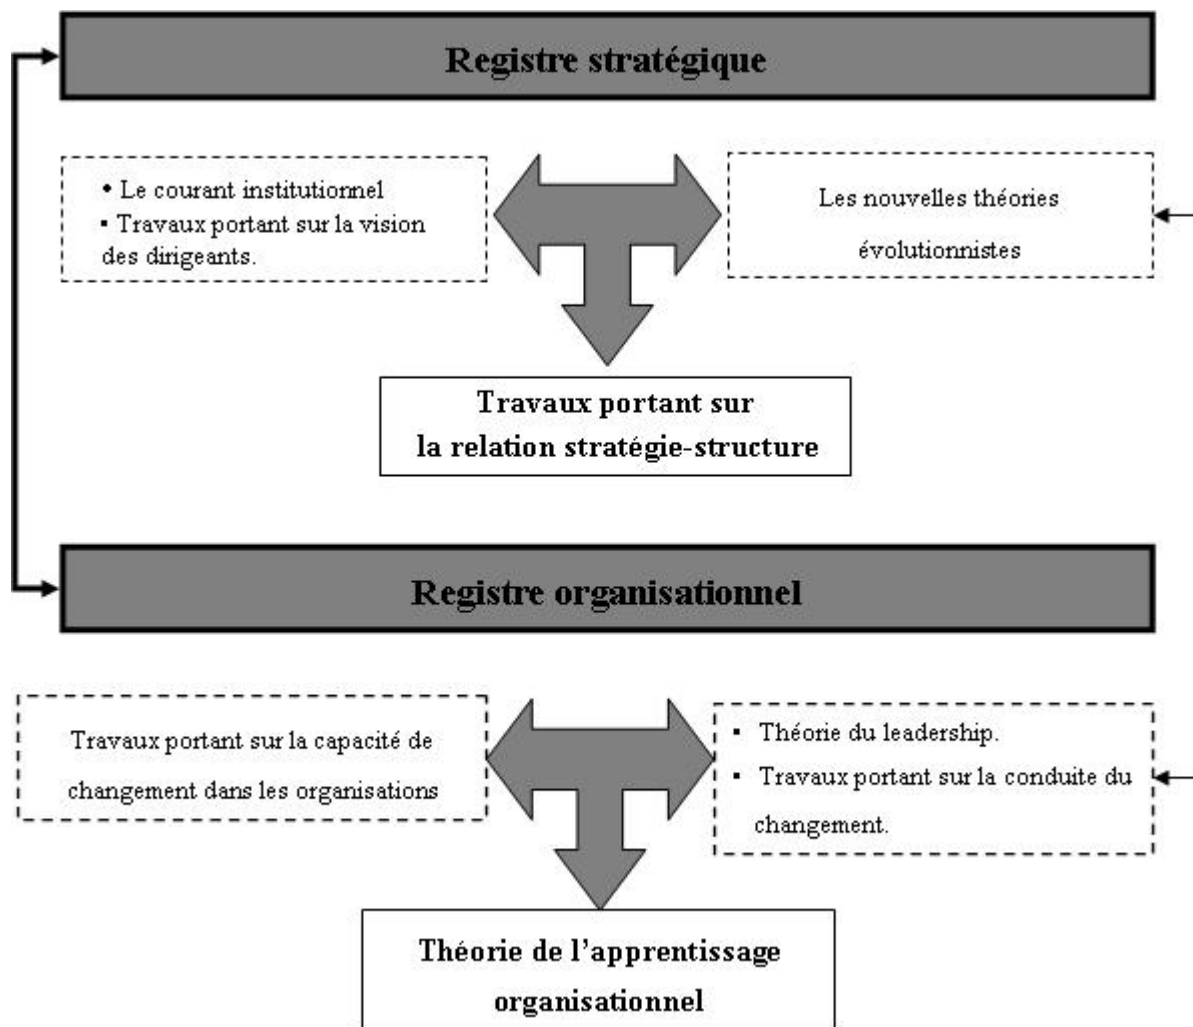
Registre stratégique

• Le courant institutionnel
• Travaux portant sur la vision des dirigeants.

Les nouvelles théories évolutionnistes

Travaux portant sur la relation stratégie-structure

Registre organisationnel

Travaux portant sur la capacité de changement dans les organisations

• Théorie du leadership.
• Travaux portant sur la conduite du changement.

Théorie de l'apprentissage organisationnel